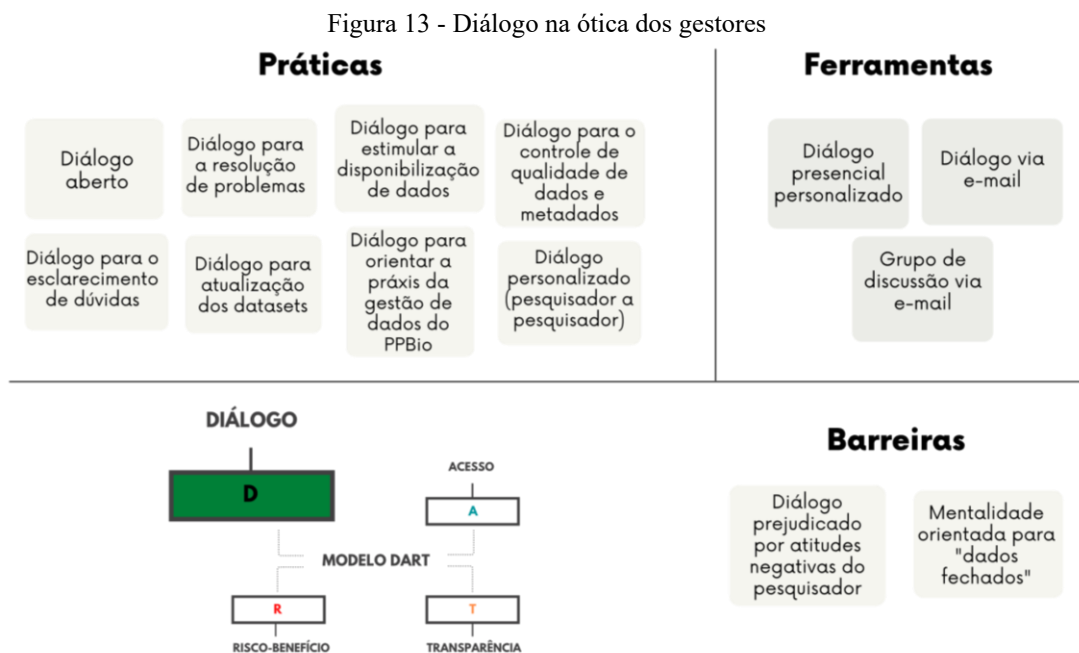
Figura 13 - Diálogo na ótica dos gestores

Práticas

Diálogo aberto

Diálogo para a resolução de problemas

Diálogo para estimular a disponibilização de dados

Diálogo para o controle de qualidade de dados e metadados

Diálogo para o esclarecimento de dúvidas

Diálogo para atualização dos datasets

Diálogo para orientar a práxis da gestão de dados do PPBio

Diálogo personalizado (pesquisador a pesquisador)

Ferramentas

Diálogo presencial personalizado

Diálogo via e-mail

Grupo de discussão via e-mail

DIÁLOGO

D

ACESSO

A

MODELO DART

R

T

RISCO-BENEFÍCIO

TRANSPARÊNCIA

Barreiras

Diálogo prejudicado por atitudes negativas do pesquisador

Mentalidade orientada para "dados fechados"